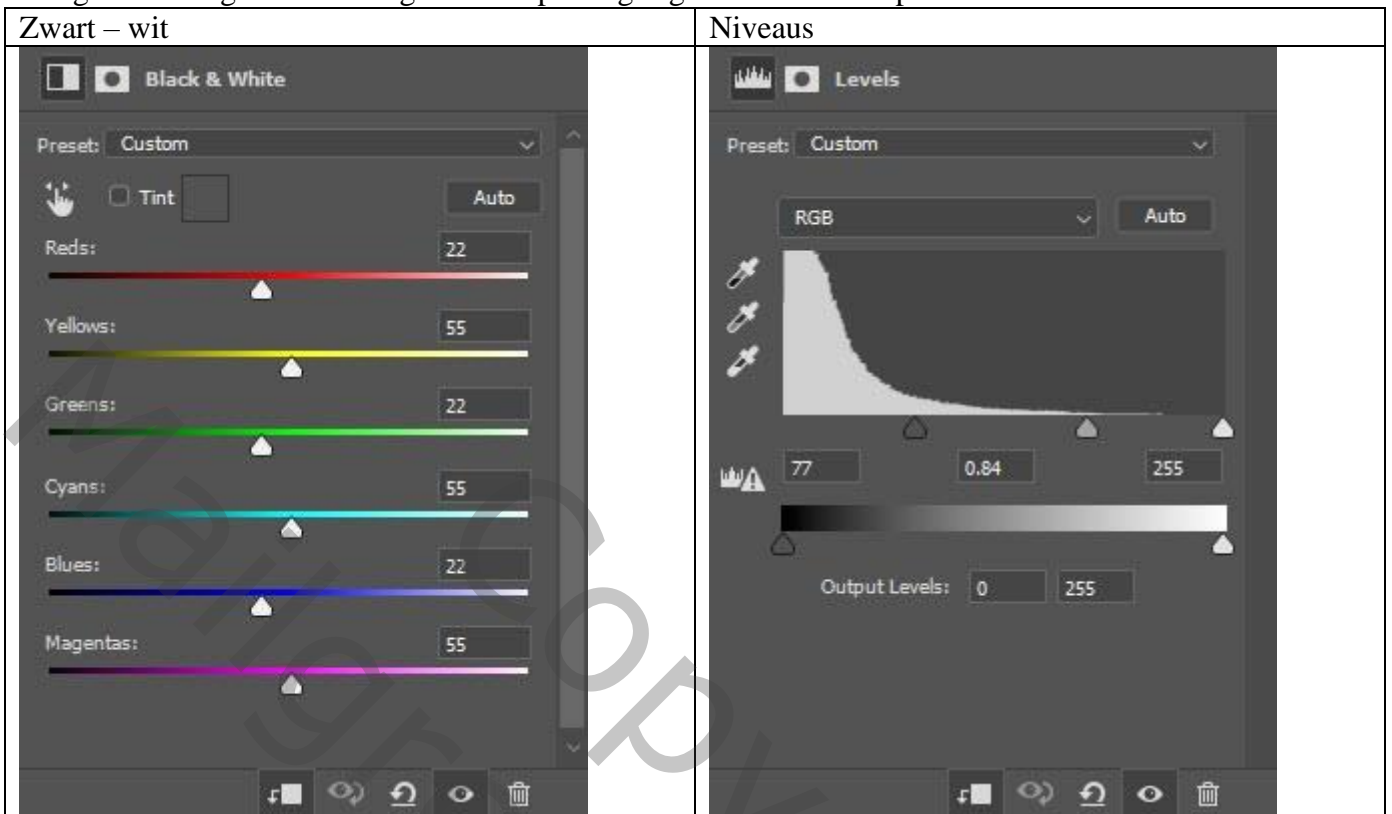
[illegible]

| Zwart – wit | Niveaus |
|---|---|
| Black & White<br>Preset: Custom<br>Tint Auto<br>Reds: 22<br>Yellows: 55<br>Greens: 22<br>Cyans: 55<br>Blues: 22<br>Magentas: 55 | Levels<br>Preset: Custom<br>RGB Auto<br>77 0.84 255<br>Output Levels: 0 255 |